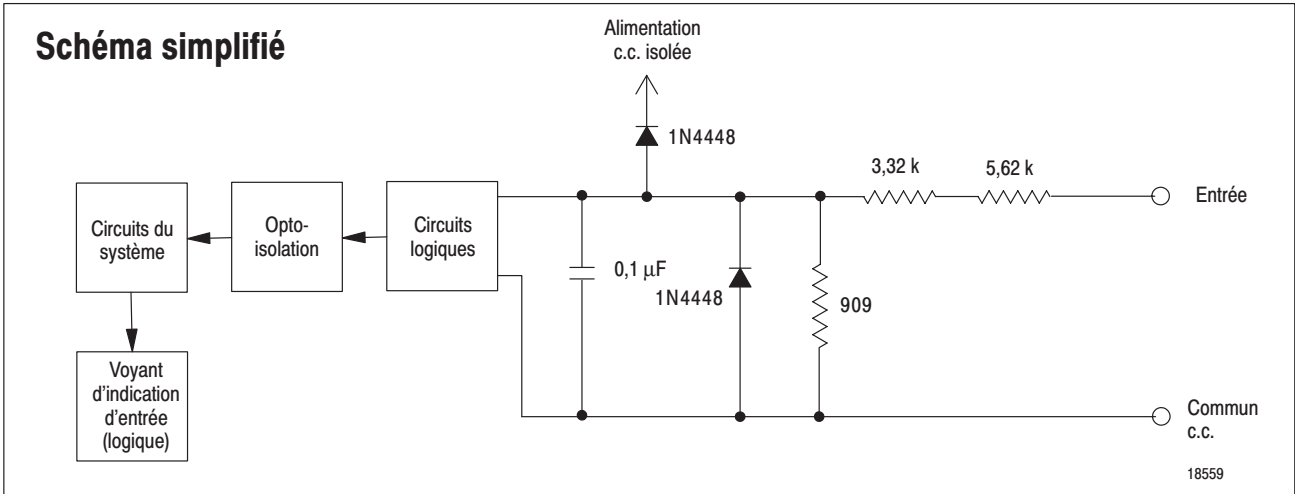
Schéma simplifié

Alimentation c.c. isolée

1N4448

3,32 k

5,62 k

Entrée

Circuits du système

Optoisolation

Circuits logiques

0,1 $\mu$F

1N4448

909

Voyant d'indication d'entrée (logique)

Commun c.c.

18559